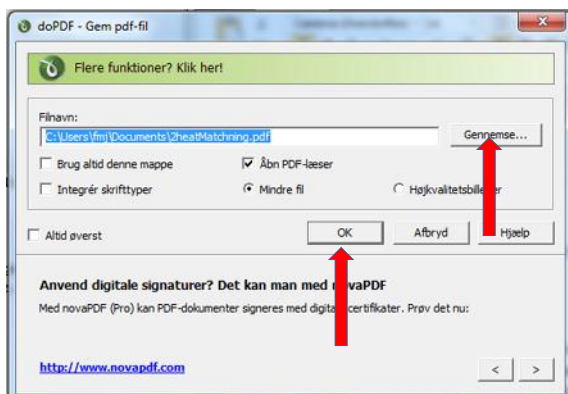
doPDF - Gem pdf-fil

Flere funktioner? Klik her!

Filnavn:

C:\Users\fmj\Documents\2heatMatchning.pdf

Gennemse...

Brug altid denne mappe

Åbn PDF-læser

Integrér skrifttyper

Mindre fil

Højkvalitetsbilleder

Altid øverst

OK

Afbryd

Hjælp

Anvend digitale signaturer? Det kan man med novaPDF

Med novaPDF (Pro) kan PDF-dokumenter signeres med digitale certifikater. Prøv det nu:

http://www.novapdf.com

<

>